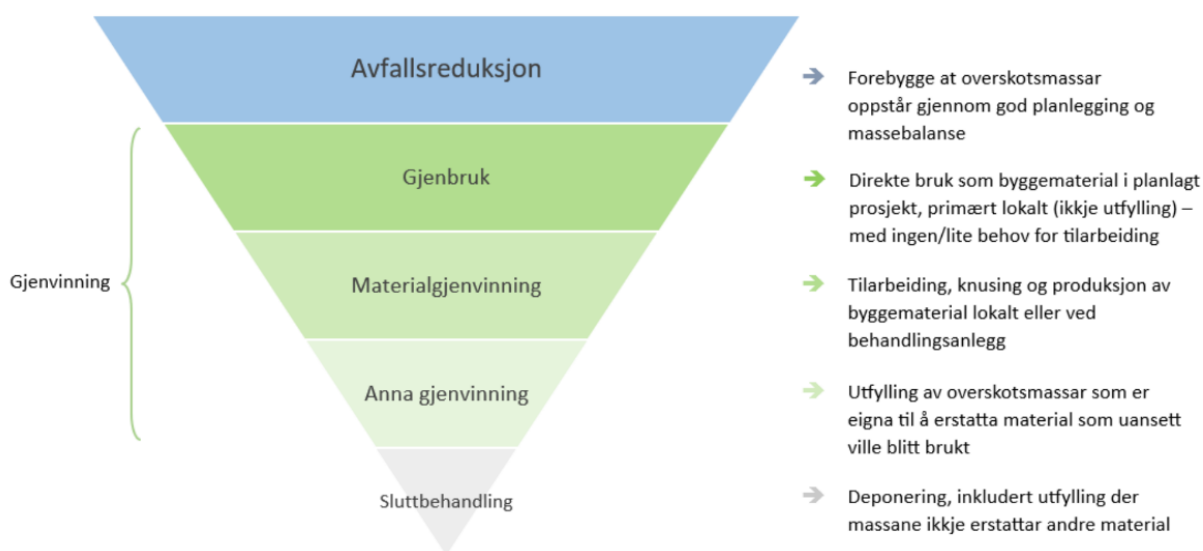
Avfallsreduksjon

Gjenbruk

Materialgjenvinning

Anna gjenvinning

Sluttbehandling

Gjenvinning

Forebygge at overskotsmassar oppstår gjennom god planlegging og massebalanse

Direkte bruk som byggematerial i planlagt prosjekt, primært lokalt (ikkje utfylling) – med ingen/lite behov for tilarbeiding

Tilarbeiding, knusing og produksjon av byggematerial lokalt eller ved behandlingsanlegg

Utfylling av overskotsmassar som er eigna til å erstatta material som uansett ville blitt brukt

Deponering, inkludert utfylling der massane ikkje erstattar andre material